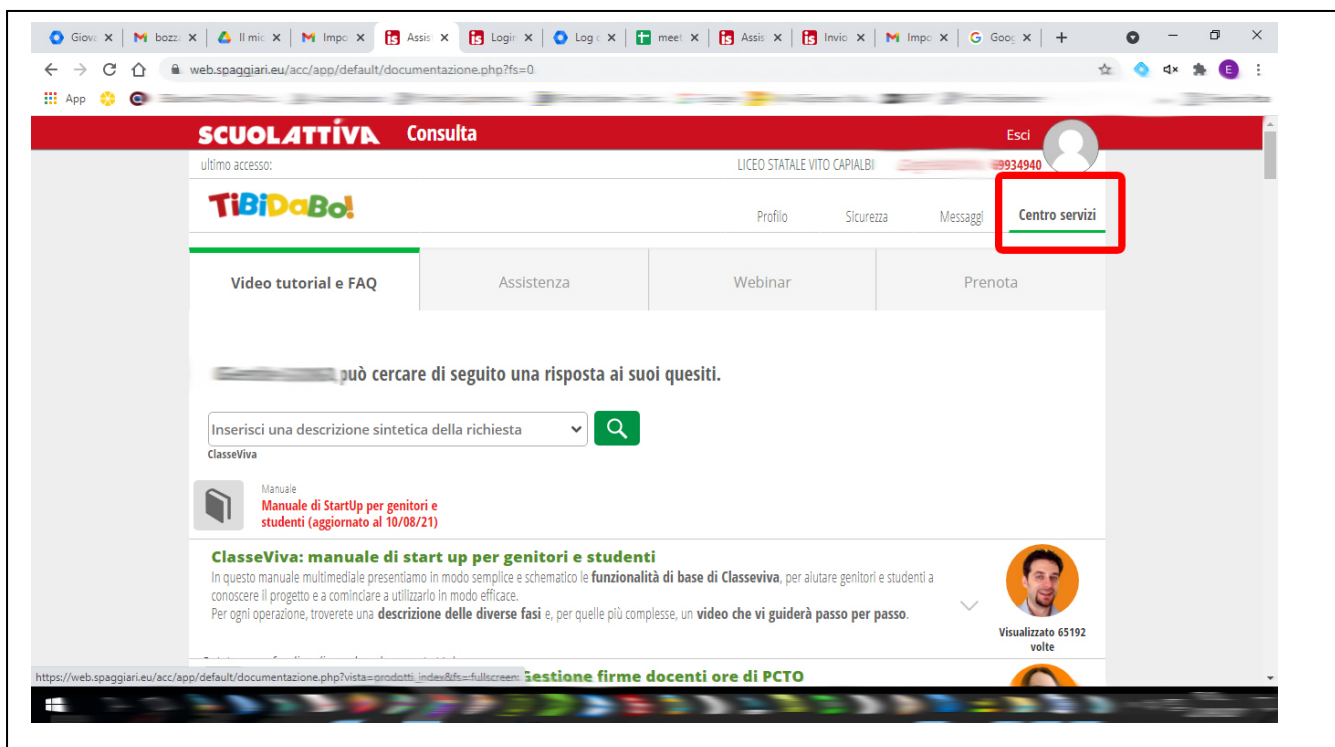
Giova × | bozz × | Il mic × | Impo × | Assis × | Login × | Log × | meet × | Assis × | Invio × | Impo × | Goog × | +

web.spaggiari.eu/acc/app/default/documentazione.php?fs=0

App

SCUOLATTIVA Consulta

Esci

ultimo accesso:

LICEO STATALE VITO CAPIALBI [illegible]9934940

TiBiDaBo!

Profilo Sicurezza Messaggi Centro servizi

| Video tutorial e FAQ | Assistenza | Webinar | Prenota |
|---|---|---|---|

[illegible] può cercare di seguito una risposta ai suoi quesiti.

Inserisci una descrizione sintetica della richiesta

ClasseViva

Manuale
Manuale di StartUp per genitori e studenti (aggiornato al 10/08/21)

ClasseViva: manuale di start up per genitori e studenti

In questo manuale multimediale presentiamo in modo semplice e schematico le funzionalità di base di Classeviva, per alutare genitori e studenti a conoscere il progetto e a cominciare a utilizzarlo in modo efficace.
Per ogni operazione, troverete una descrizione delle diverse fasi e, per quelle più complesse, un video che vi guiderà passo per passo.

Visualizzato 65192 volte

https://web.spaggiari.eu/acc/app/default/documentazione.php?vista=prodotti_index&fs=fullscreen

Gestione firme docenti ore di PCTO